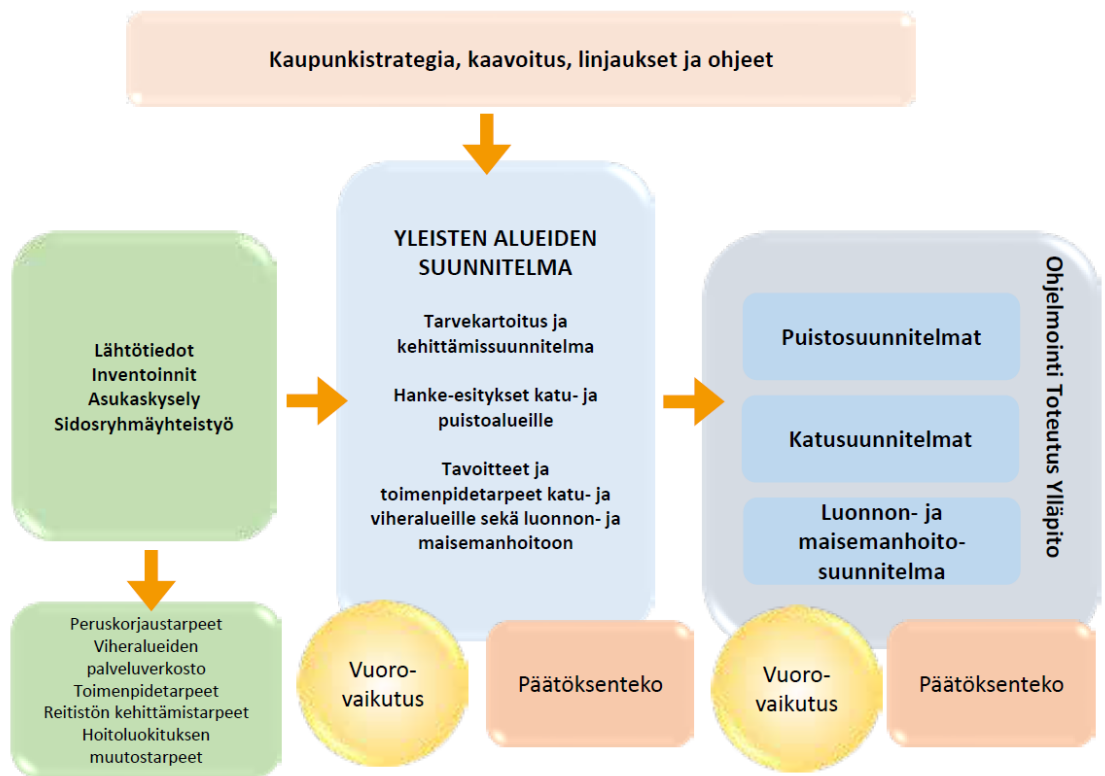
Kaupunkistrategia, kaavoitus, linjaukset ja ohjeet

Lähtötiedot
Inventoinnit
Asukaskysely
Sidosryhmäyhteistyö

Peruskorjaustarpeet
Viheralueiden palveluverkosto
Toimenpidetarpeet
Reitistön kehittämistarpeet
Hoitoluokituksen muutostarpeet

YLEISTEN ALUEIDEN SUUNNITELMA

Tarvekartoitus ja kehittämissuunnitelma

Hanke-esitykset katu- ja puistoalueille

Tavoitteet ja toimenpidetarpeet katu- ja viheralueille sekä luonnon- ja maisemanhoitoon

Vuoro-vaikutus

Päätöksenteko

Ohjelmointi Toteutus Ylläpito

Puistosuunnitelmat

Katusuunnitelmat

Luonnon- ja maisemanhoito-suunnitelma

Vuoro-vaikutus

Päätöksenteko